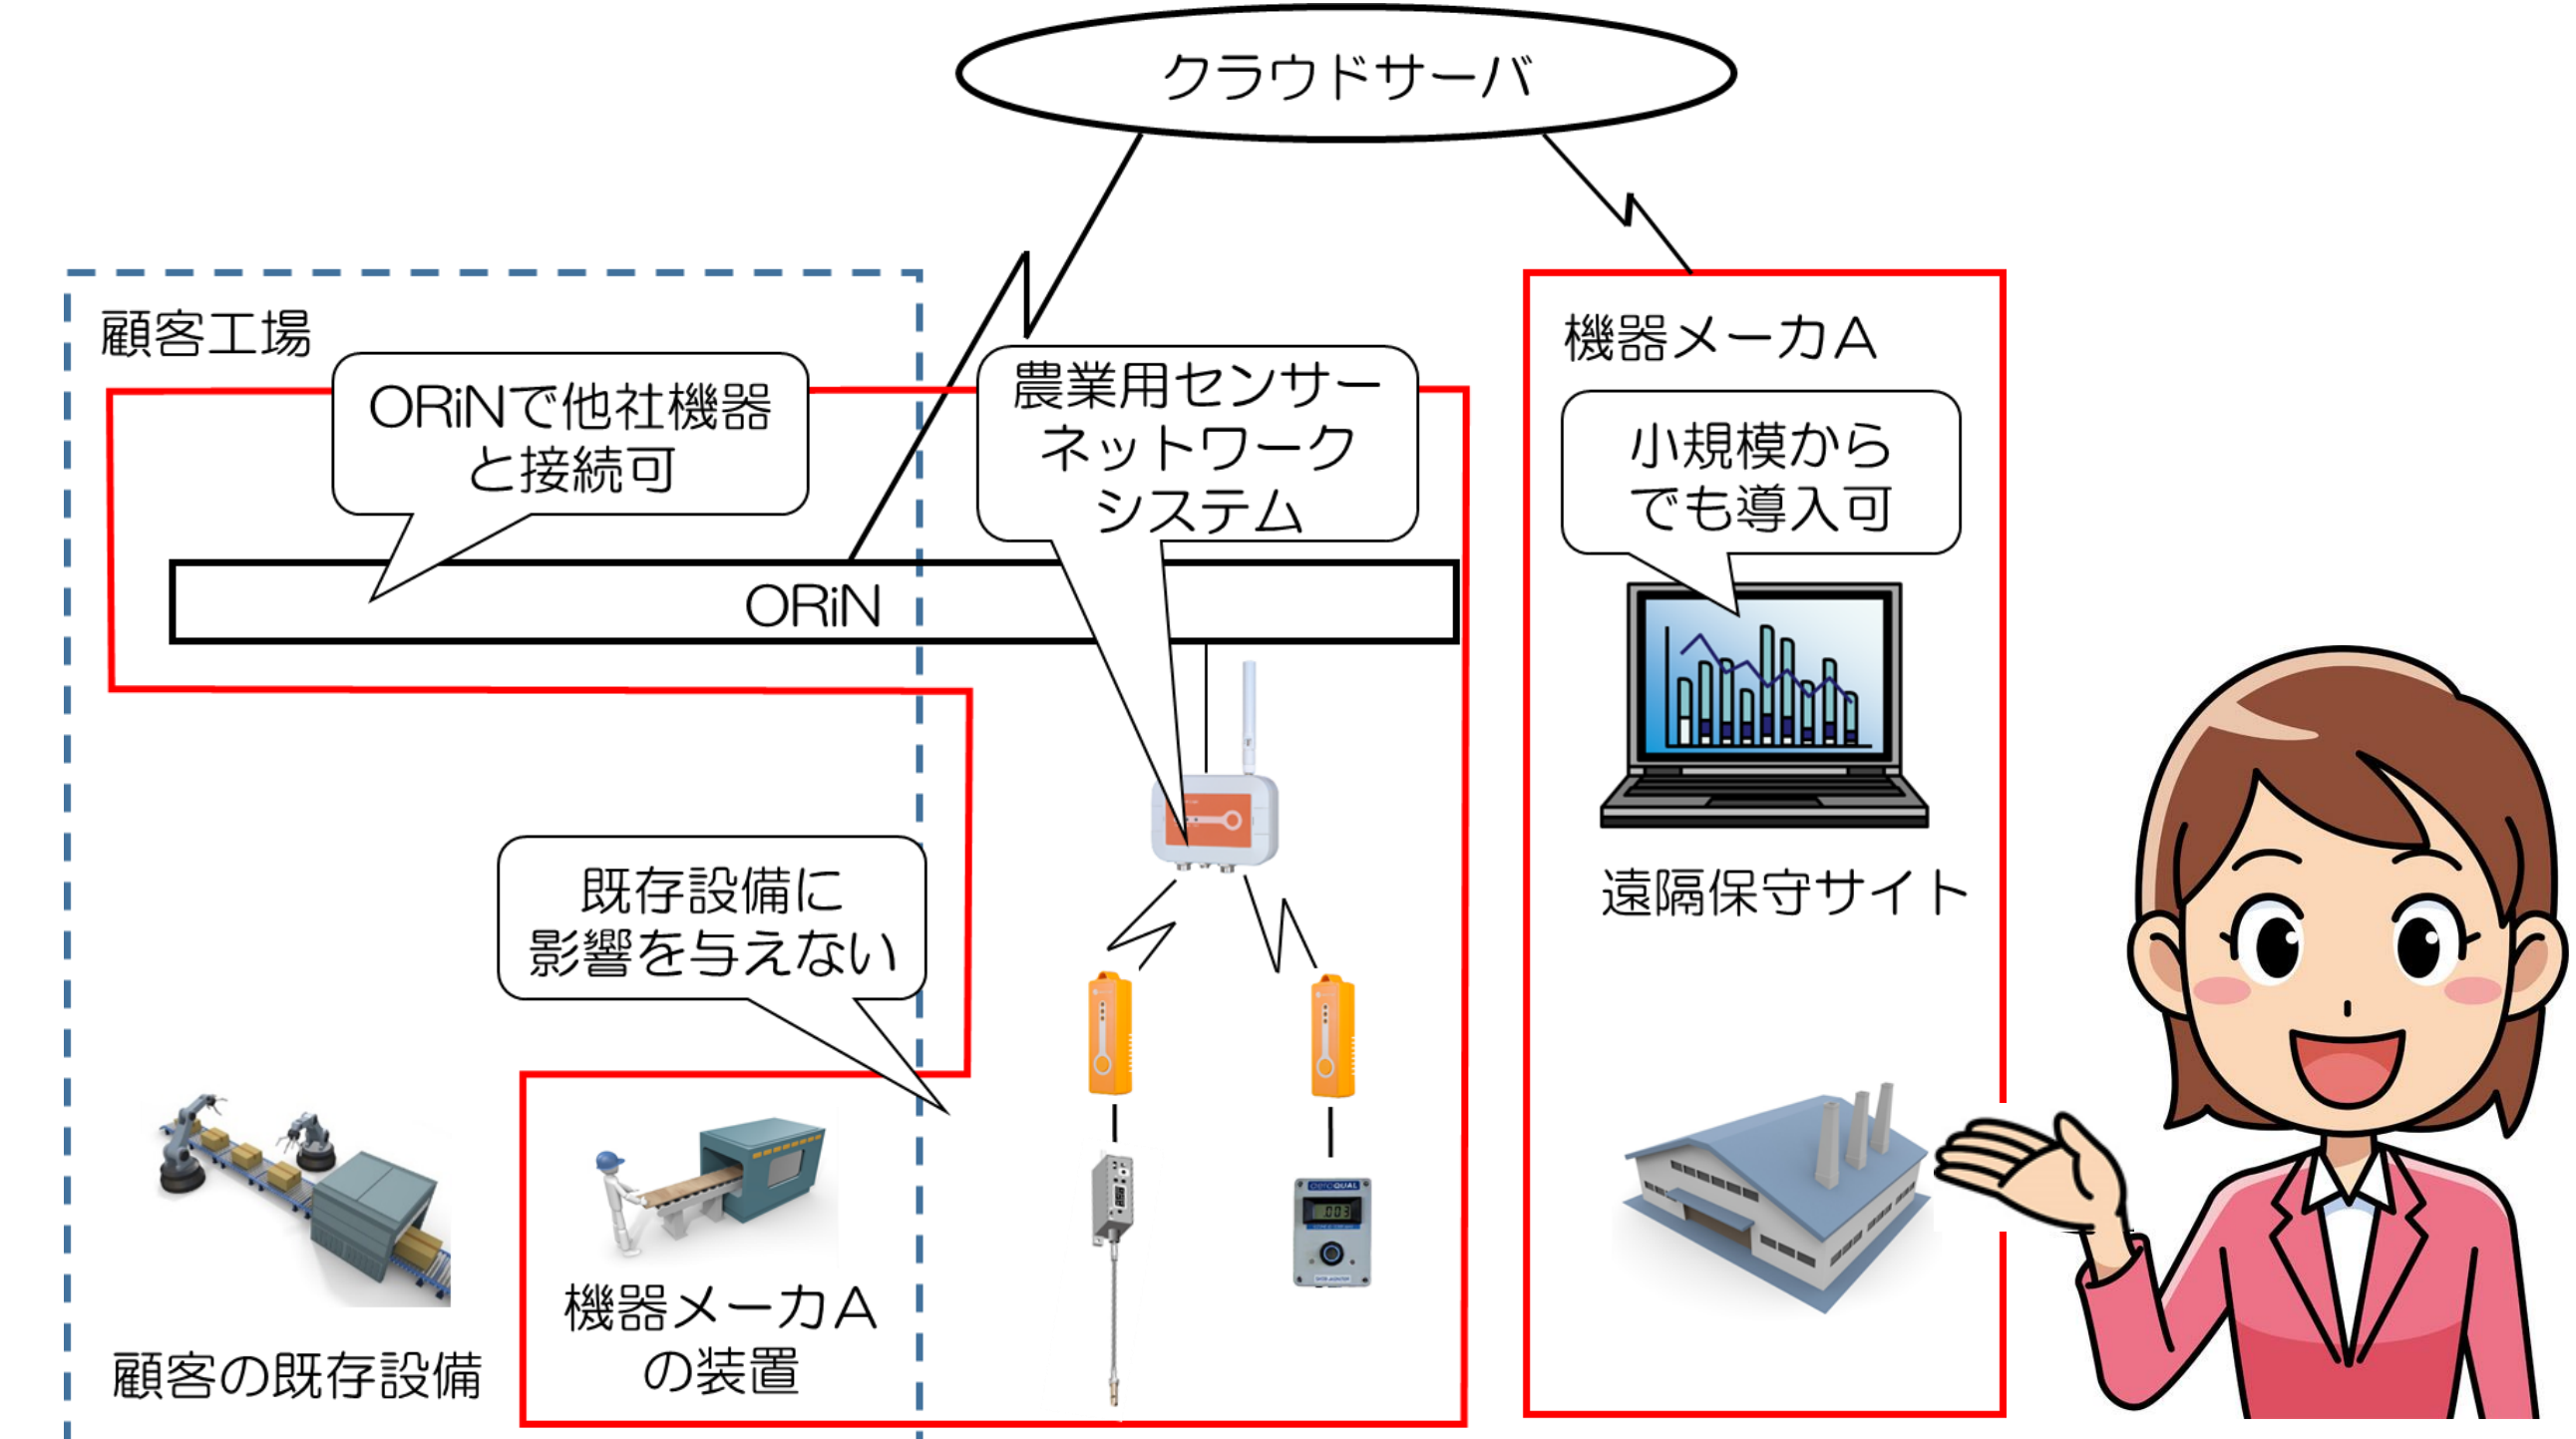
クラウドサーバ

顧客工場

ORiNで他社機器と接続可

農業用センサーネットワークシステム

機器メーカA

小規模からでも導入可

ORiN

遠隔保守サイト

既存設備に影響を与えない

顧客の既存設備

機器メーカAの装置